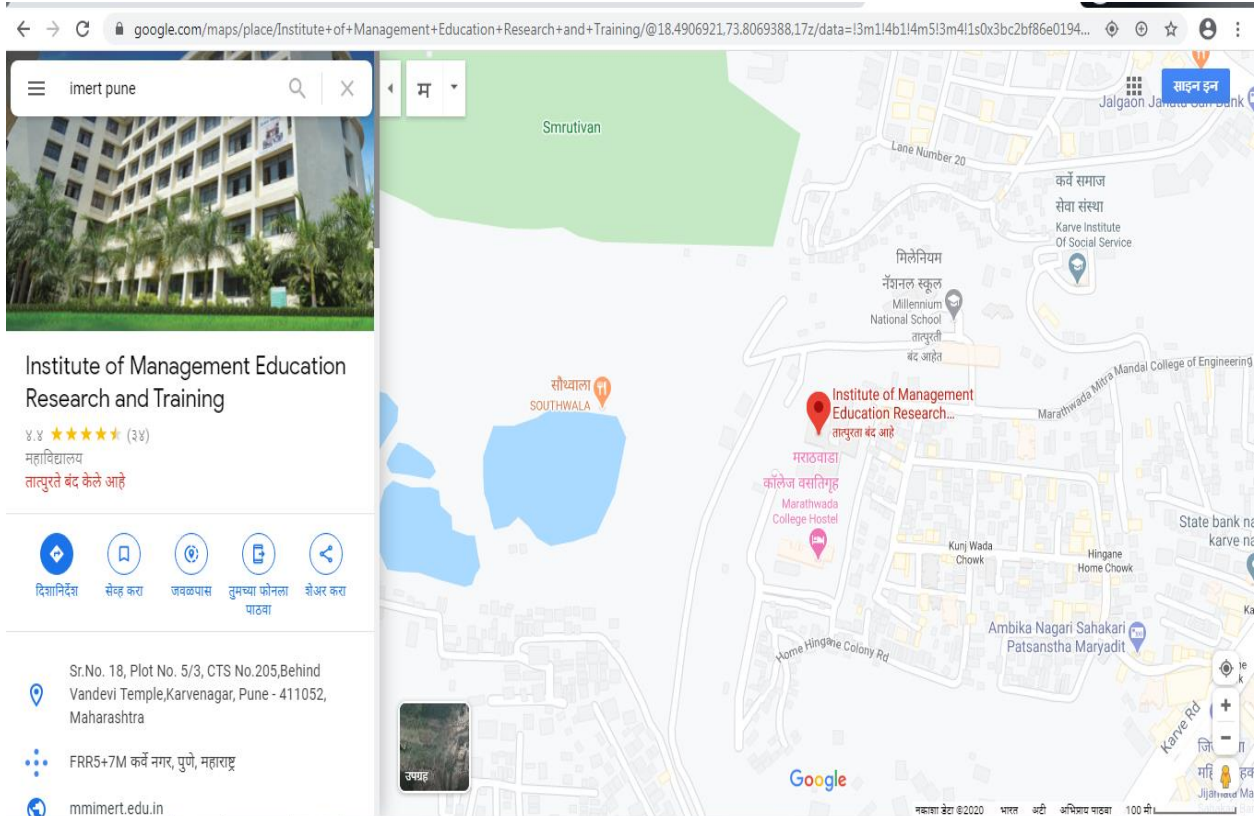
google.com/maps/place/Institute+of+Management+Education+Research+and+Training/@18.4906921,73.8069388,17z/data=!3m1!4b1!4m5!3m4!1s0x3bc2bf86e0194...

imert pune

म

साइन इन

Institute of Management Education Research and Training

४.४ ★★★★★ (३४)

महाविद्यालय

तात्पुरते बंद केले आहे

दिशानिर्देश

सेव्ह करा

जवळपास

तुमच्या फोनला पाठवा

शेअर करा

Sr.No. 18, Plot No. 5/3, CTS No.205,Behind Vandevi Temple,Karvenagar, Pune - 411052, Maharashtra

FRR5+7M कर्वे नगर, पुणे, महाराष्ट्र

mmimert.edu.in

Smrutivan

Jalgaon Janata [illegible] Bank

Lane Number 20

कर्वे समाज सेवा संस्था

Karve Institute Of Social Service

मिलेनियम नॅशनल स्कूल

Millennium National School

तात्पुरती बंद आहेत

सौथवाला

SOUTHWALA

Institute of Management Education Research...

तात्पुरता बंद आहे

Marathwada Mitra Mandal College of Engineering

मराठवाडा कॉलेज वसतिगृह

Marathwada College Hostel

Kunj Wada Chowk

Hingane Home Chowk

State bank na karve na

Ambika Nagari Sahakari Patsanstha Maryadit

Home Hingane Colony Rd

Karve Rd

उपग्रह

Google

नकाशा डेटा ©2020 भारत अटी अभिप्राय पाठवा 100 मी

जि मर्ि Jijamata Ma